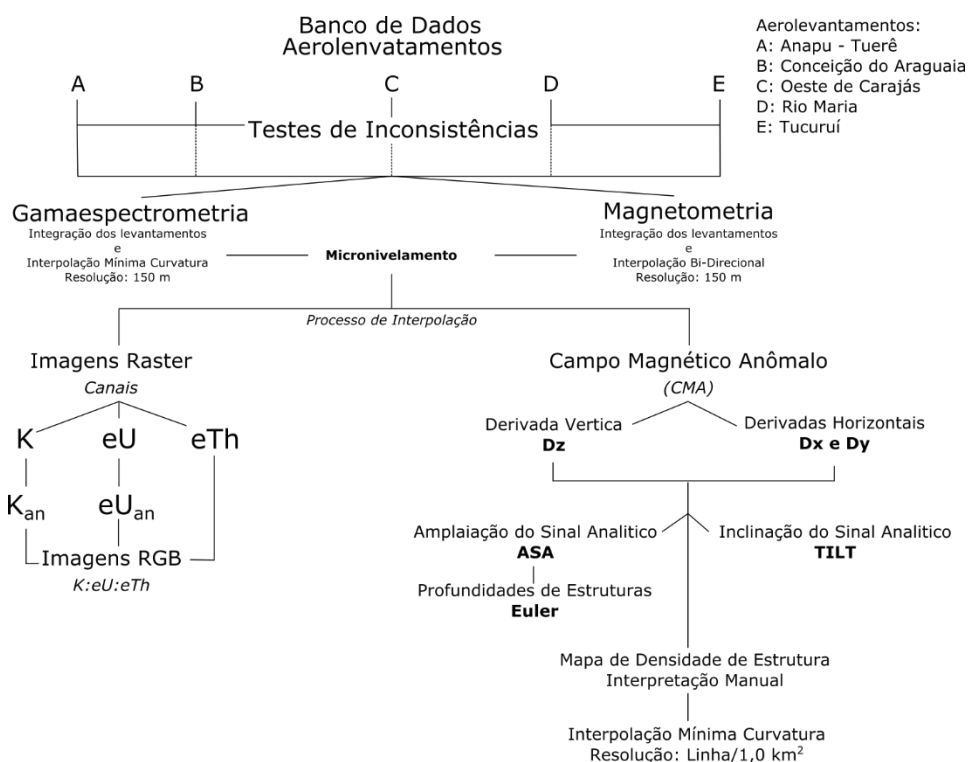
Banco de Dados
Aerolenvatamentos

Aerolevantamentos:
A: Anapu - Tuerê
B: Conceição do Araguaia
C: Oeste de Carajás
D: Rio Maria
E: Tucuruí

A
B
C
D
E

Testes de Inconsistências

Gamaespectrometria
Integração dos levantamentos
e
Interpolação Mínima Curvatura
Resolução: 150 m

Micronivelamento

Magnetometria
Integração dos levantamentos
e
Interpolação Bi-Direcional
Resolução: 150 m

Processo de Interpolação

Imagens Raster
Canais

K
eU
eTh

$K_{an}$
$eU_{an}$

Imagens RGB
K:eU:eTh

Campo Magnético Anômalo
(CMA)

Derivada Vertica
Dz

Derivadas Horizontais
Dx e Dy

Amplaiação do Sinal Analitico
ASA

Inclinação do Sinal Analitico
TILT

Profundidades de Estruturas
Euler

Mapa de Densidade de Estrutura
Interpretação Manual

Interpolação Mínima Curvatura
Resolução: Linha/1,0 km$^2$